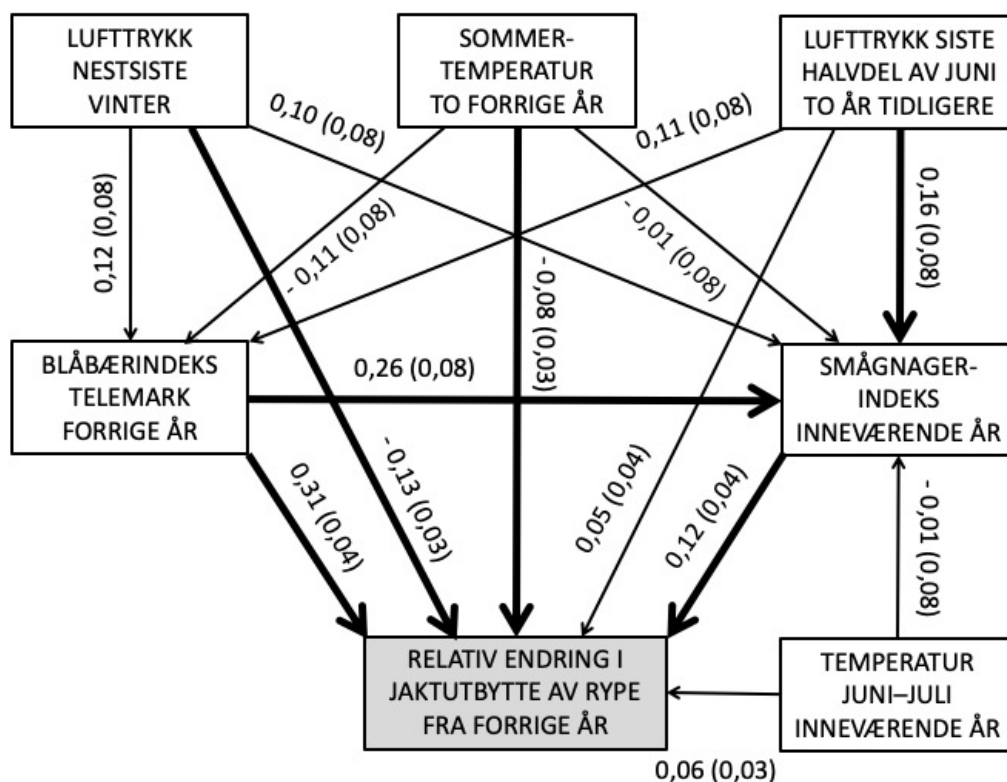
LUFTTRYKK NESTSISTE VINTER

SOMMER-TEMPERATUR TO FORRIGE ÅR

LUFTTRYKK SISTE HALVDEL AV JUNI TO ÅR TIDLIGERE

0,10 (0,08)

0,11 (0,08)

0,12 (0,08)

- 0,11 (0,08)

- 0,01 (0,08)

0,16 (0,08)

- 0,08 (0,03)

BLÅBÆRINDEKS TELEMARK FORRIGE ÅR

0,26 (0,08)

SMÅGNAGER-INDEKS INNEVÆRENDE ÅR

0,31 (0,04)

- 0,13 (0,03)

0,05 (0,04)

0,12 (0,04)

- 0,01 (0,08)

RELATIV ENDRING I JAKTUTBYTTE AV RYPE FRA FORRIGE ÅR

TEMPERATUR JUNI–JULI INNEVÆRENDE ÅR

0,06 (0,03)